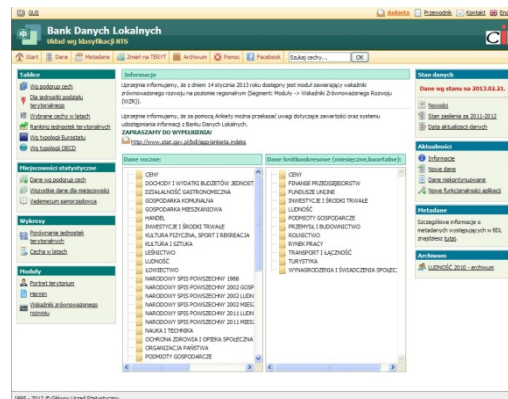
GUS

Ankieta | Przewodnik | Kontakt | EN

Bank Danych Lokalnych
Układ wg klasyfikacji NTS

Start | Dane | Metadane | Zmień na TERYT | Archiwum | Pomoc | Facebook | Szukaj cechy... | OK

Tablice
Wg podgrup cech
Dla jednostki podziału terytorialnego
Wybrane cechy w latach
Ranking jednostek terytorialnych
Wg typologii Eurostatu
Wg typologii OECD

Miejscowości statystyczne
Dane wg podgrup cech
Wszystkie dane dla miejscowości
Vademecum samorządowca

Wykresy
Porównanie jednostek terytorialnych
Cecha w latach

Moduły
Portret terytorium
Hermin
Wskaźniki zrównoważonego rozwoju

Informacje
Uprzejmie informujemy, że z dniem 14 stycznia 2013 roku dostępny jest moduł zawierający wskaźniki zrównoważonego rozwoju na poziomie regionalnym (Segment: Moduły -> Wskaźniki Zrównoważonego Rozwoju (WZR)).

Uprzejmie informujemy, że za pomocą Ankiety można przekazać uwagi dotyczące zawartości oraz systemu udostępniania informacji z Banku Danych Lokalnych.
ZAPRASZAMY DO WYPEŁNIENIA!
http://www.stat.gov.pl/bdl/app/ankieta.indeks

Dane roczne:
CENY
DOCHODY I WYDATKI BUDŻETÓW JEDNOST
DZIAŁALNOŚĆ GASTRONOMICZNA
GOSPODARKA KOMUNALNA
GOSPODARKA MIESZKANIOWA
HANDEL
INWESTYCJE I ŚRODKI TRWAŁE
KULTURA FIZYCZNA, SPORT I REKREACJA
KULTURA I SZTUKA
LEŚNICTWO
LUDNOŚĆ
ŁOWIECTWO
NARODOWY SPIS POWSZECHNY 1988
NARODOWY SPIS POWSZECHNY 2002 GOSP
NARODOWY SPIS POWSZECHNY 2002 LUDN
NARODOWY SPIS POWSZECHNY 2002 MIESZ
NARODOWY SPIS POWSZECHNY 2011 LUDN
NARODOWY SPIS POWSZECHNY 2011 MIESZ
NAUKA I TECHNIKA
OCHRONA ZDROWIA I OPIEKA SPOŁECZNA
ORGANIZACJA PAŃSTWA
PODMIOTY GOSPODARCZE

Dane krótkookresowe (miesięczne,kwartalne):
CENY
FINANSE PRZEDSIĘBIORSTW
FUNDUSZE UNIJNE
INWESTYCJE I ŚRODKI TRWAŁE
LUDNOŚĆ
PODMIOTY GOSPODARCZE
PRZEMYSŁ I BUDOWNICTWO
ROLNICTWO
RYNEK PRACY
TRANSPORT I ŁĄCZNOŚĆ
TURYSTYKA
WYNAGRODZENIA I ŚWIADCZENIA SPOŁEC

Stan danych
Dane wg stanu na 2013.02.21.
Nowości
Stan zasilenia za 2011-2012
Data aktualizacji danych

Aktualności
Informacje
Nowe dane
Dane nieKontynuowane
Nowe funkcjonalności aplikacji

Metadane
Szczegółowe informacje o metadanych występujących w BDL znajdziesz tutaj.

Archiwum
LUDNOŚĆ 2010 - archiwum

1995 - 2013 © Główny Urząd Statystyczny